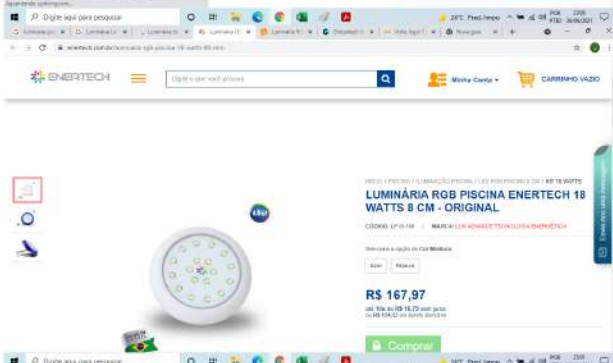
Aguardando spinning.com...

Digite aqui para pesquisar

29°C Predi. limpo POR PTB2 23:05 26/06/2021

enertech.com.br/luminaria-rgb-piscina-18-watts-8cm

ENERTECH

Digite o que você procura

Minha Conta

CARRINHO VAZIO

INÍCIO / PISCINA / ILUMINAÇÃO PISCINA / LED RGB PISCINA 8 CM / ILF 18 WATTS

LUMINÁRIA RGB PISCINA ENERTECH 18 WATTS 8 CM - ORIGINAL

CÓDIGO: LP15-188 | MARCA: LUX ADVANCE TECNOLOGIA ENERGÉTICA

Selecione a opção de Cor Moldura

Azul

Branca

R$ 167,97

ou 10x de R$ 16,79 sem juros
ou R$ 159,57 via boleto bancário

Comprar

Fale conosco

Digite aqui para pesquisar

29°C Predi. limpo POR 23:05